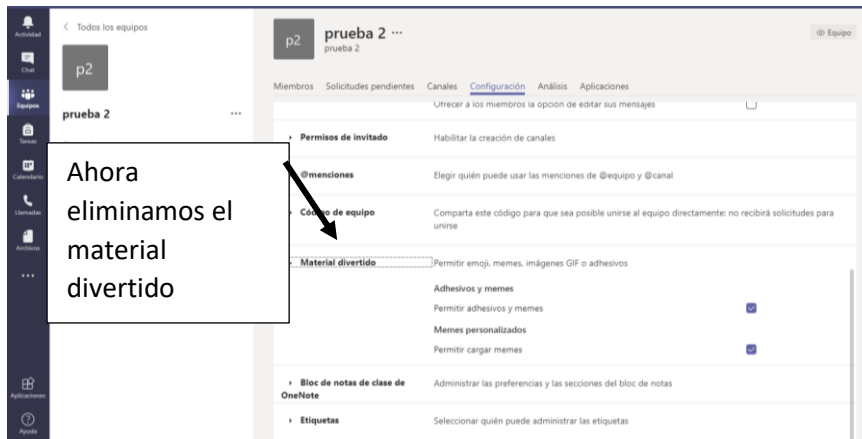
Actividad
Chat
Equipos
Tareas
Calendario
Llamadas
Archivos
...
Aplicaciones
Ayuda

< Todos los equipos
p2
prueba 2 ...

p2
prueba 2 ...
prueba 2
Equipo

Miembros Solicitudes pendientes Canales Configuración Análisis Aplicaciones

Ofrecer a los miembros la opción de editar sus mensajes

Permisos de invitado
Habilitar la creación de canales

@menciones
Elegir quién puede usar las menciones de @equipo y @canal

Código de equipo
Comparta este código para que sea posible unirse al equipo directamente: no recibirá solicitudes para unirse

Material divertido
Permitir emoji, memes, imágenes GIF o adhesivos
Adhesivos y memes
Permitir adhesivos y memes
Memes personalizados
Permitir cargar memes

Bloc de notas de clase de OneNote
Administrar las preferencias y las secciones del bloc de notas

Etiquetas
Seleccionar quién puede administrar las etiquetas

Ahora eliminamos el material divertido